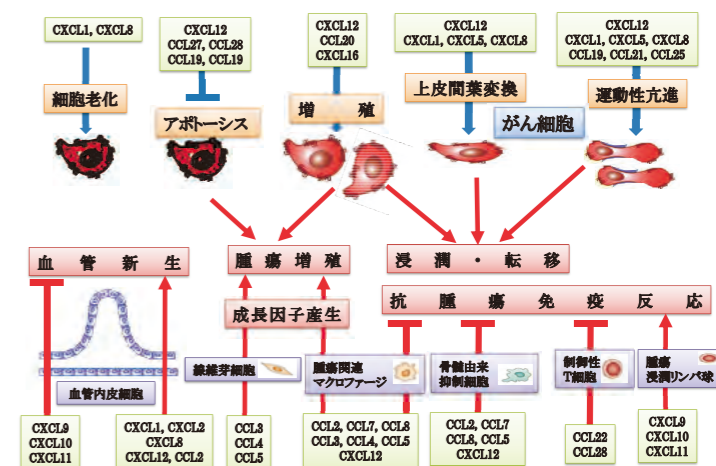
CXCL1, CXCL8

CXCL12
CCL27, CCL28
CCL19, CCL19

CXCL12
CCL20
CXCL16

CXCL12
CXCL1, CXCL5, CXCL8

CXCL12
CXCL1, CXCL5, CXCL8
CCL19, CCL21, CCL25

細胞老化

アポトーシス

増　殖

上皮間葉変換

運動性亢進

がん細胞

血　管　新　生

腫瘍増殖

浸潤・転移

成長因子産生

抗　腫　瘍　免　疫　反　応

血管内皮細胞

線維芽細胞

腫瘍関連
マクロファージ

骨髄由来
抑制細胞

制御性
T細胞

腫瘍
浸潤リンパ球

CXCL9
CXCL10
CXCL11

CXCL1, CXCL2
CXCL8
CXCL12, CCL2

CCL3
CCL4
CCL5

CCL2, CCL7, CCL8
CCL3, CCL4, CCL5
CXCL12

CCL2, CCL7
CCL8, CCL5
CXCL12

CCL22
CCL28

CXCL9
CXCL10
CXCL11